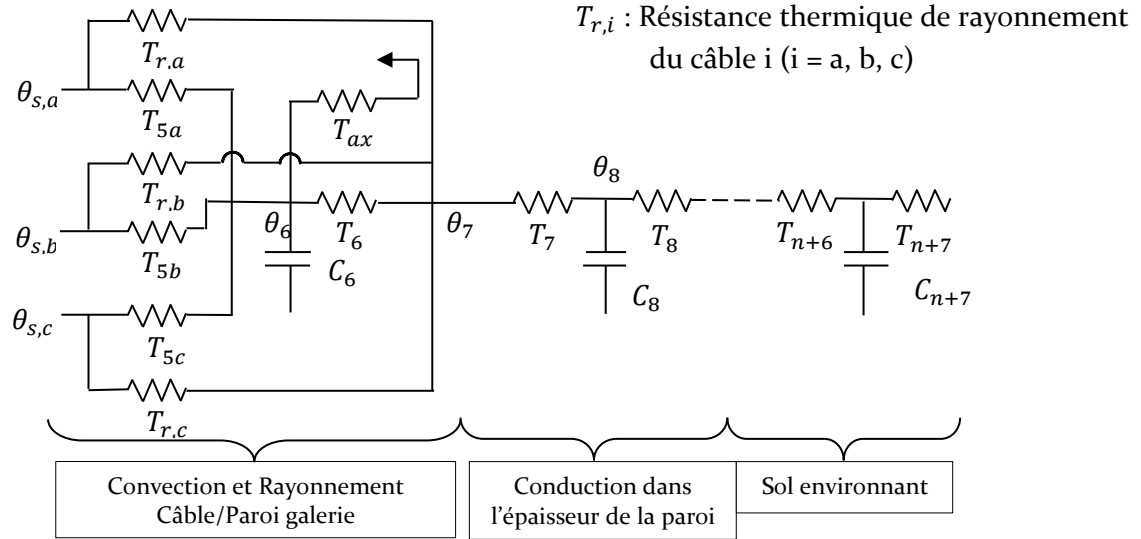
$T_{r,i}$ : Résistance thermique de rayonnement du câble i (i = a, b, c)

$T_{r,a}$

$\theta_{s,a}$

$T_{5a}$

$T_{ax}$

$T_{r,b}$

$\theta_8$

$\theta_{s,b}$

$T_{5b}$

$\theta_6$

$T_6$

$\theta_7$

$T_7$

$T_8$

$T_{n+6}$

$T_{n+7}$

$C_6$

$C_8$

$C_{n+7}$

$\theta_{s,c}$

$T_{5c}$

$T_{r,c}$

Convection et Rayonnement Câble/Paroi galerie

Conduction dans l'épaisseur de la paroi

Sol environnant